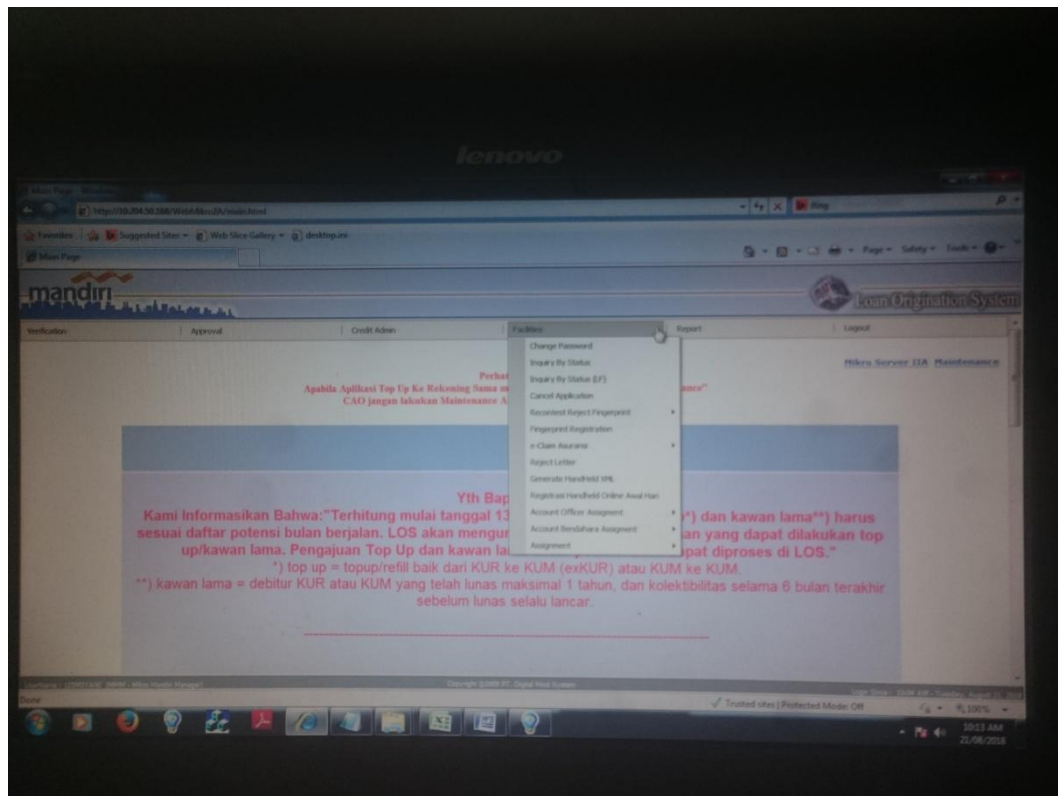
lenovo

Main Page - Windows Internet Explorer

https://10.204.50.168/WebMikro2A/main.html

Bing

Favorites | Suggested Sites | Web Slice Gallery | desktop.ini

Main Page

Page | Safety | Tools

mandiri

Loan Origination System

Verification | Approval | Credit Admin | Facilities | Report | Logout

Change Password
Inquiry By Status
Inquiry By Status (LF)
Cancel Application
Reconfirm Reject Fingerprint
Fingerprint Registration
e-Claim Asuransi
Reject Letter
Generate Handheld XML
Registrasi Handheld Online Awal Hari
Account Officer Assigment
Account Bendahara Assigment
Assignment

Mikro Server IIA Maintenance

Perhat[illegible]
Apabila Aplikasi Top Up Ke Rekening Sama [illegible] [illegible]ance"
CAO jangan lakukan Maintenance A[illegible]

Yth Bap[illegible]

Kami Informasikan Bahwa:"Terhitung mulai tanggal 13 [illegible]*) dan kawan lama**) harus sesuai daftar potensi bulan berjalan. LOS akan mengur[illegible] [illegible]an yang dapat dilakukan top up/kawan lama. Pengajuan Top Up dan kawan la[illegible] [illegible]pat diproses di LOS."

*) top up = topup/refill baik dari KUR ke KUM (exKUR) atau KUM ke KUM.

**) kawan lama = debitur KUR atau KUM yang telah lunas maksimal 1 tahun, dan kolektibilitas selama 6 bulan terakhir sebelum lunas selalu lancar.

Copyright ©2009 PT. Digital Host System

Done

Trusted sites | Protected Mode: Off

100%

10:13 AM
21/08/2018